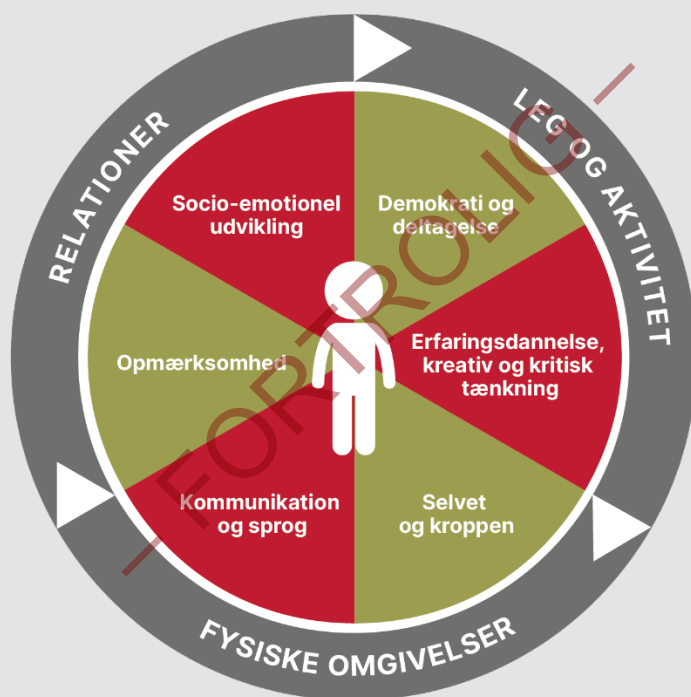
RELATIONER

LEG OG AKTIVITET

FYSISKE OMGIVELSER

Socio-emotionel udvikling

Demokrati og deltagelse

Opmærksomhed

Erfaringsdannelse, kreativ og kritisk tænkning

Kommunikation og sprog

Selvet og kroppen

— FORTROLIG —